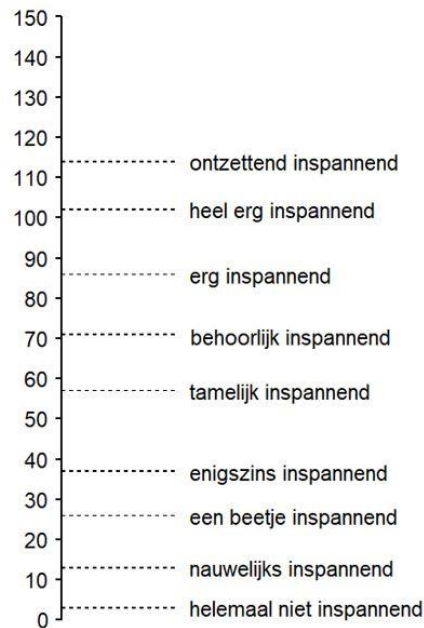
150
140
130
120
ontzettend inspannend
110
heel erg inspannend
100
90
erg inspannend
80
70 behoorlijk inspannend
60
tamelijk inspannend
50
40
enigszins inspannend
30
een beetje inspannend
20
10 nauwelijks inspannend
0 helemaal niet inspannend